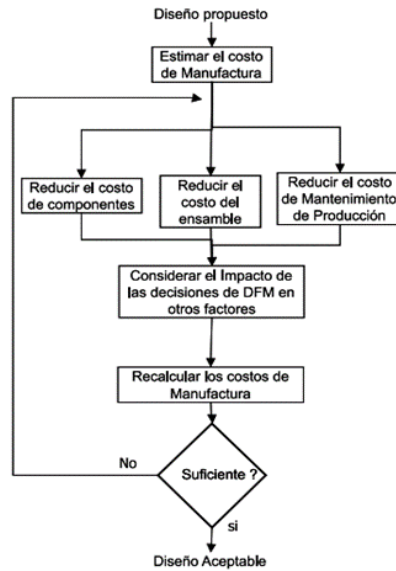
Diseño propuesto

Estimar el costo de Manufactura

Reducir el costo de componentes

Reducir el costo del ensamble

Reducir el costo de Mantenimiento de Producción

Considerar el Impacto de las decisiones de DFM en otros factores

Recalcular los costos de Manufactura

No

Suficiente ?

si

Diseño Aceptable